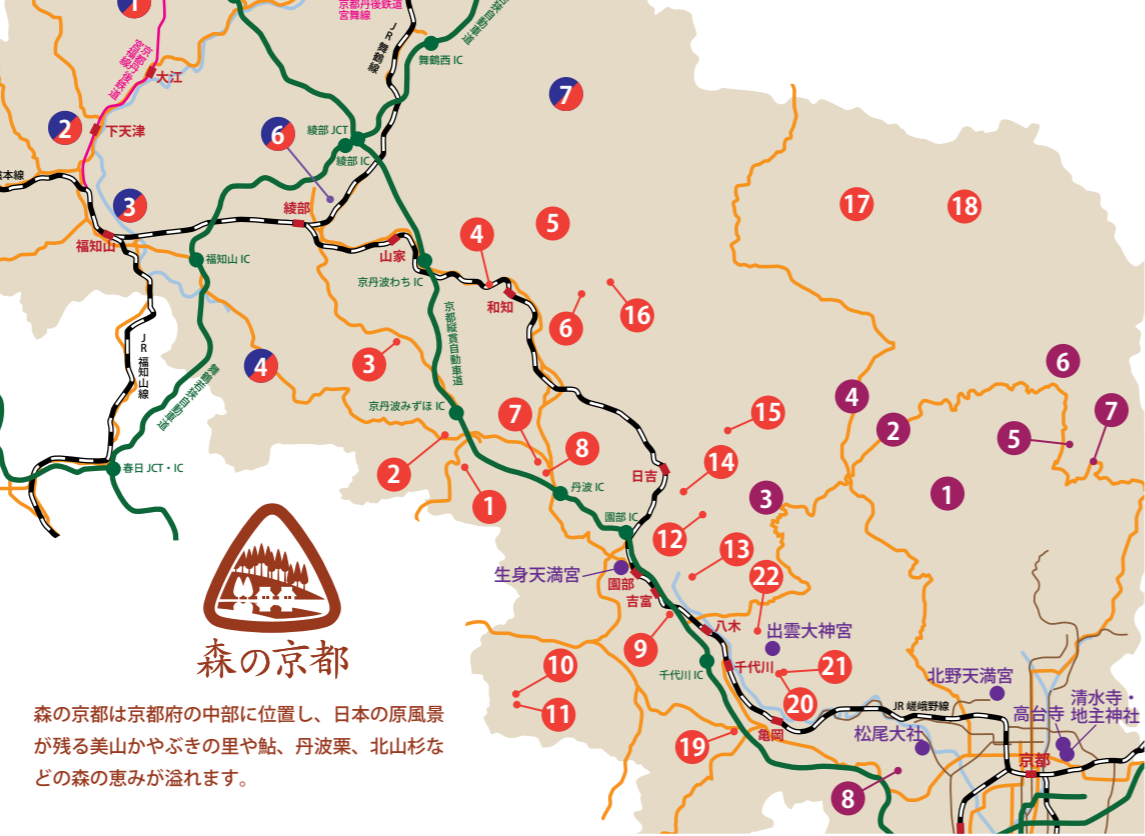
1
京都丹後鉄道宮舞線
JR舞鶴線
舞鶴西 IC
京都丹後鉄道宮福線
大江
7
2
下天津
6
綾部 JCT
綾部 IC
3
綾部
福知山
福知山 IC
山家
京丹波わち IC
4
5
17
18
和知
16
6
3
4
JR福知山線
京都縦貫自動車道
舞鶴若狭自動車道
京丹波みずほ IC
7
15
4
6
2
5
7
8
14
2
日吉
1
春日 JCT・IC
丹波 IC
3
1
園部 IC
12
13
生身天満宮
22
園部
吉富
八木
出雲大神宮
9
10
千代川
21
千代川 IC
北野天満宮
11
20
JR 嵯峨野線
清水寺・地主神社
高台寺
松尾大社
19
亀岡
京都
8
森の京都
森の京都は京都府の中部に位置し、日本の原風景が残る美山かやぶきの里や鮎、丹波栗、北山杉などの森の恵みが溢れます。